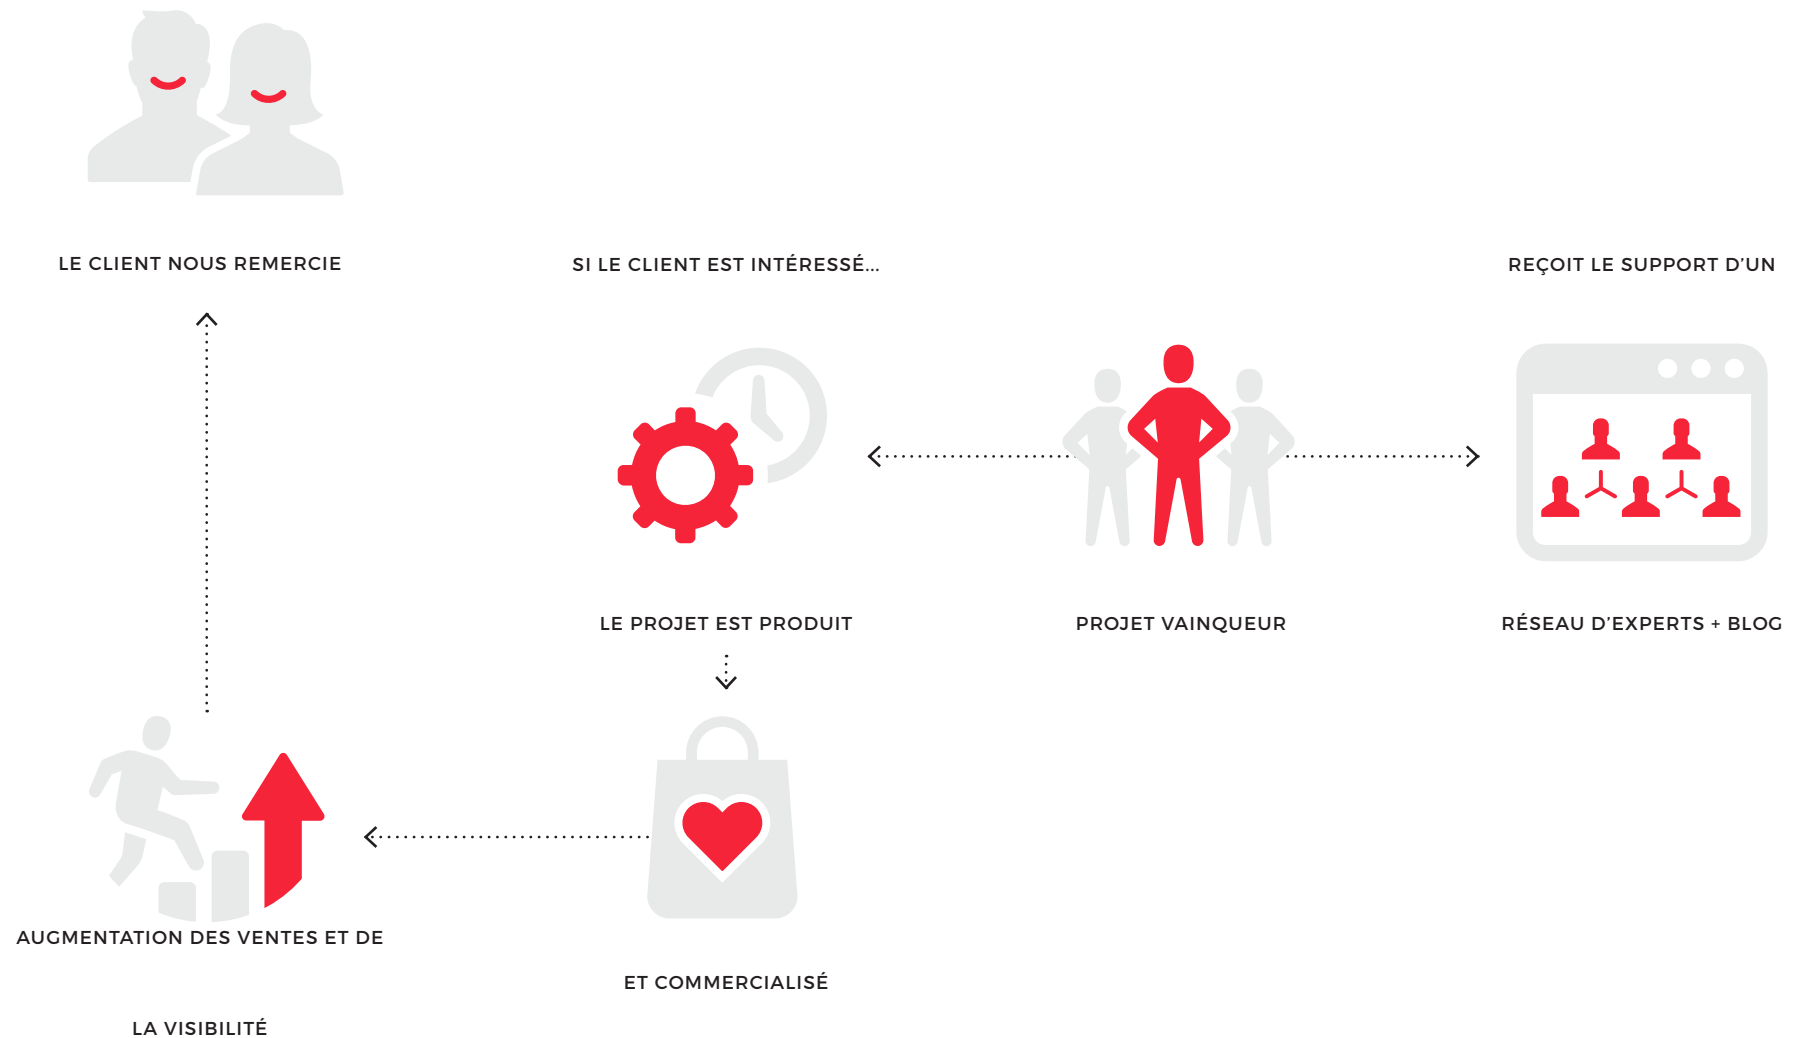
LE CLIENT NOUS REMERCIE

SI LE CLIENT EST INTÉRESSÉ...

REÇOIT LE SUPPORT D'UN

LE PROJET EST PRODUIT

PROJET VAINQUEUR

RÉSEAU D'EXPERTS + BLOG

AUGMENTATION DES VENTES ET DE

ET COMMERCIALISÉ

LA VISIBILITÉ